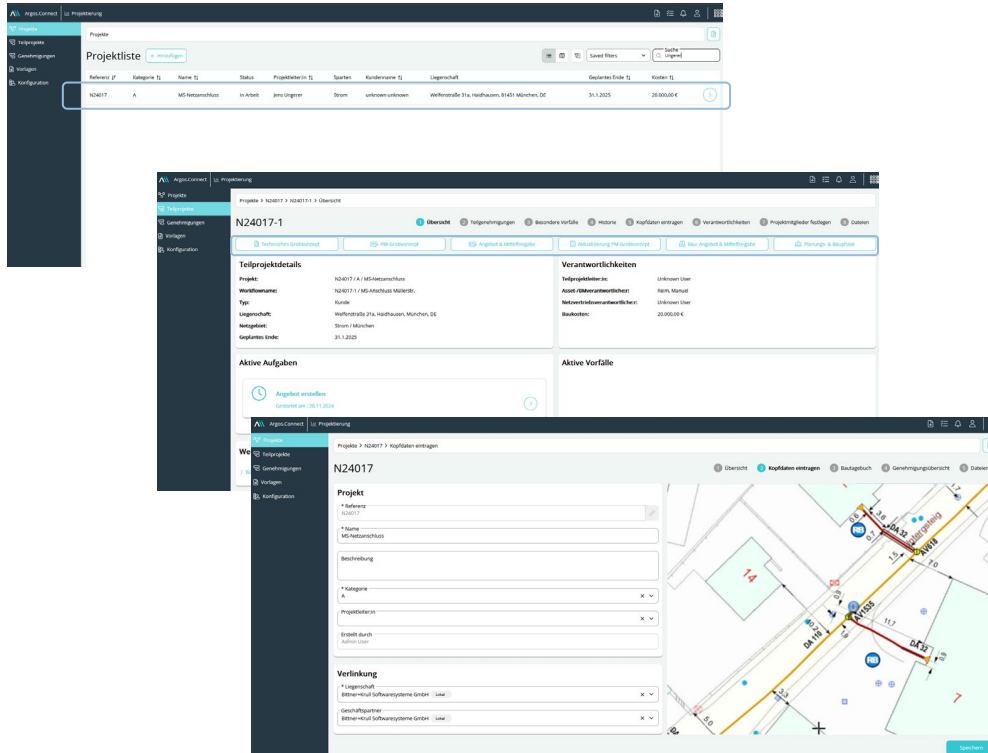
Argos.Connect | Projektierung

Projekte
Teilprojekte
Genehmigungen
Vorlagen
Konfiguration

Projekte

Projektliste + Hinzufügen

Saved filters
Suche
Ungerer

| Referenz | Kategorie | Name | Status | Projektleiter:in | Sparten | Kundenname | Liegenschaft | Geplantes Ende | Kosten |
|---|---|---|---|---|---|---|---|---|---|
| N24017 | A | MS-Netzanschluss | In Arbeit | Jens Ungerer | Strom | unknown unknown | Welfenstraße 31a, Haidhausen, 81451 München, DE | 31.1.2025 | 20.000,00 € |

Argos.Connect | Projektierung

Projekte
Teilprojekte
Genehmigungen
Vorlagen
Konfiguration

Projekte > N24017 > N24017-1 > Übersicht

N24017-1

1 Übersicht 2 Teilgenehmigungen 3 Besondere Vorfälle 4 Historie 5 Kopfdaten eintragen 6 Verantwortlichkeiten 7 Projektmitglieder festlegen 8 Dateien

Technisches Grobkonzept | FM Grobkonzept | Angebot & Mitteffreigabe | Aktualisierung FM Grobkonzept | Bau Angebot & Mittelfreigabe | Planungs- & Bauphase

Teilprojektdetails
Projekt: N24017 / A / MS-Netzanschluss
Workflowname: N24017-1 / MS-Anschluss Müllerstr.
Typ: Kunde
Liegenschaft: Welfenstraße 31a, Haidhausen, München, DE
Netzgebiet: Strom / München
Geplantes Ende: 31.1.2025

Verantwortlichkeiten
Teilprojektleiter:in: Unknown User
Asset-/DMverantwortlicher: Reim, Manuel
Netzvertriebsverantwortliche:r: Unknown User
Baukosten: 20.000,00 €

Aktive Aufgaben
Angebot erstellen
Gestartet am : 26.11.2024

Aktive Vorfälle

We

Argos.Connect | Projektierung

Projekte
Teilprojekte
Genehmigungen
Vorlagen
Konfiguration

Projekte > N24017 > Kopfdaten eintragen

N24017

1 Übersicht 2 Kopfdaten eintragen 3 Bautagebuch 4 Genehmigungsübersicht 5 Dateien

Projekt
* Referenz
N24017
* Name
MS-Netzanschluss
Beschreibung
* Kategorie
A
Projektleiter:in
Erstellt durch
Admin User

Verlinkung
* Liegenschaft
Bittner+Krull Softwaresysteme GmbH Lokal
Geschäftspartner
Bittner+Krull Softwaresysteme GmbH Lokal

14
7
DA 32
DA 110
A1535

Speichern